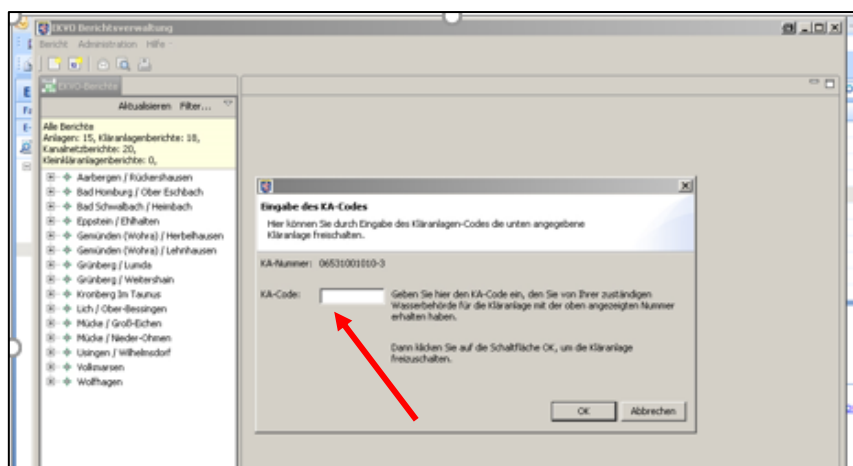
EKVO Berichteverwaltung

Bericht Administration Hilfe

EKVO-Berichte

Aktualisieren Filter...

Alle Berichte
Anlagen: 15, Kläranlagenberichte: 18, Kanalnetzberichte: 20, Kleinkläranlagenberichte: 0,

Aarbergen / Rückershausen
Bad Homburg / Ober Eschbach
Bad Schwalbach / Heimbach
Eppstein / Ehlhalten
Gemünden (Wohra) / Herbelhausen
Gemünden (Wohra) / Lehnhausen
Grünberg / Lunda
Grünberg / Weitershain
Kronberg Im Taunus
Lich / Ober-Bessingen
Mücke / Groß-Eichen
Mücke / Nieder-Ohmen
Usingen / Wilhelmsdorf
Volkmarsen
Wolfhagen

Eingabe des KA-Codes

Hier können Sie durch Eingabe des Kläranlagen-Codes die unten angegebene Kläranlage freischalten.

KA-Nummer: 06531001010-3

KA-Code:

Geben Sie hier den KA-Code ein, den Sie von Ihrer zuständigen Wasserbehörde für die Kläranlage mit der oben angezeigten Nummer erhalten haben.

Dann klicken Sie auf die Schaltfläche OK, um die Kläranlage freizuschalten.

OK Abbrechen